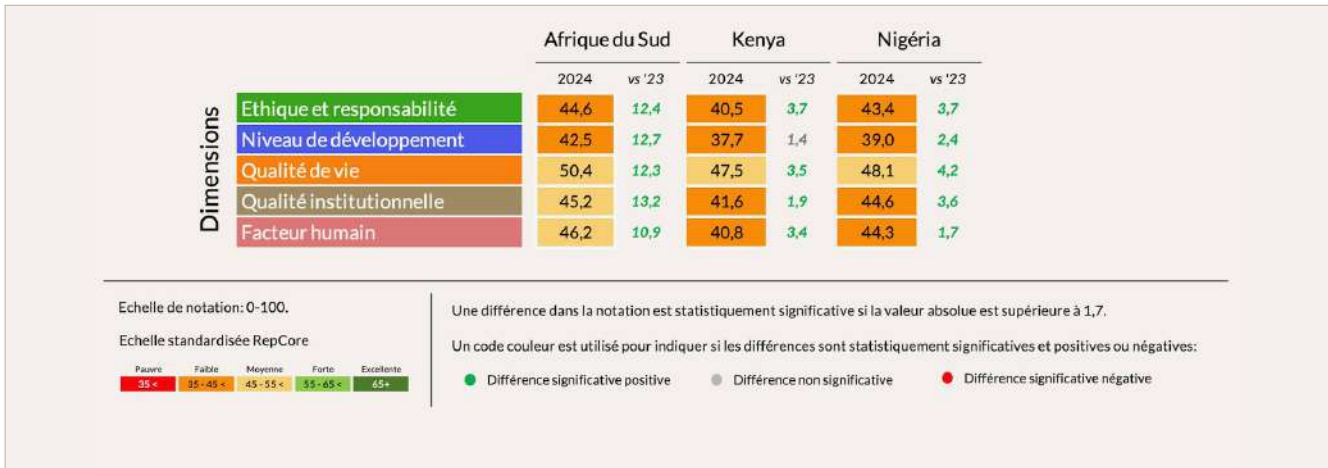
| Dimensions | Afrique du Sud 2024 | Afrique du Sud vs '23 | Kenya 2024 | Kenya vs '23 | Nigéria 2024 | Nigéria vs '23 |
|---|---|---|---|---|---|---|
| Ethique et responsabilité | 44,6 | 12,4 | 40,5 | 3,7 | 43,4 | 3,7 |
| Niveau de développement | 42,5 | 12,7 | 37,7 | 1,4 | 39,0 | 2,4 |
| Qualité de vie | 50,4 | 12,3 | 47,5 | 3,5 | 48,1 | 4,2 |
| Qualité institutionnelle | 45,2 | 13,2 | 41,6 | 1,9 | 44,6 | 3,6 |
| Facteur humain | 46,2 | 10,9 | 40,8 | 3,4 | 44,3 | 1,7 |

Echelle de notation: 0-100.

Echelle standardisée RepCore

| Pauvre | Faible | Moyenne | Forte | Excellente |
|---|---|---|---|---|
| 35 < | 35 - 45 < | 45 - 55 < | 55 - 65 < | 65+ |

Une différence dans la notation est statistiquement significative si la valeur absolue est supérieure à 1,7.

Un code couleur est utilisé pour indiquer si les différences sont statistiquement significatives et positives ou négatives:

Différence significative positive
Différence non significative
Différence significative négative